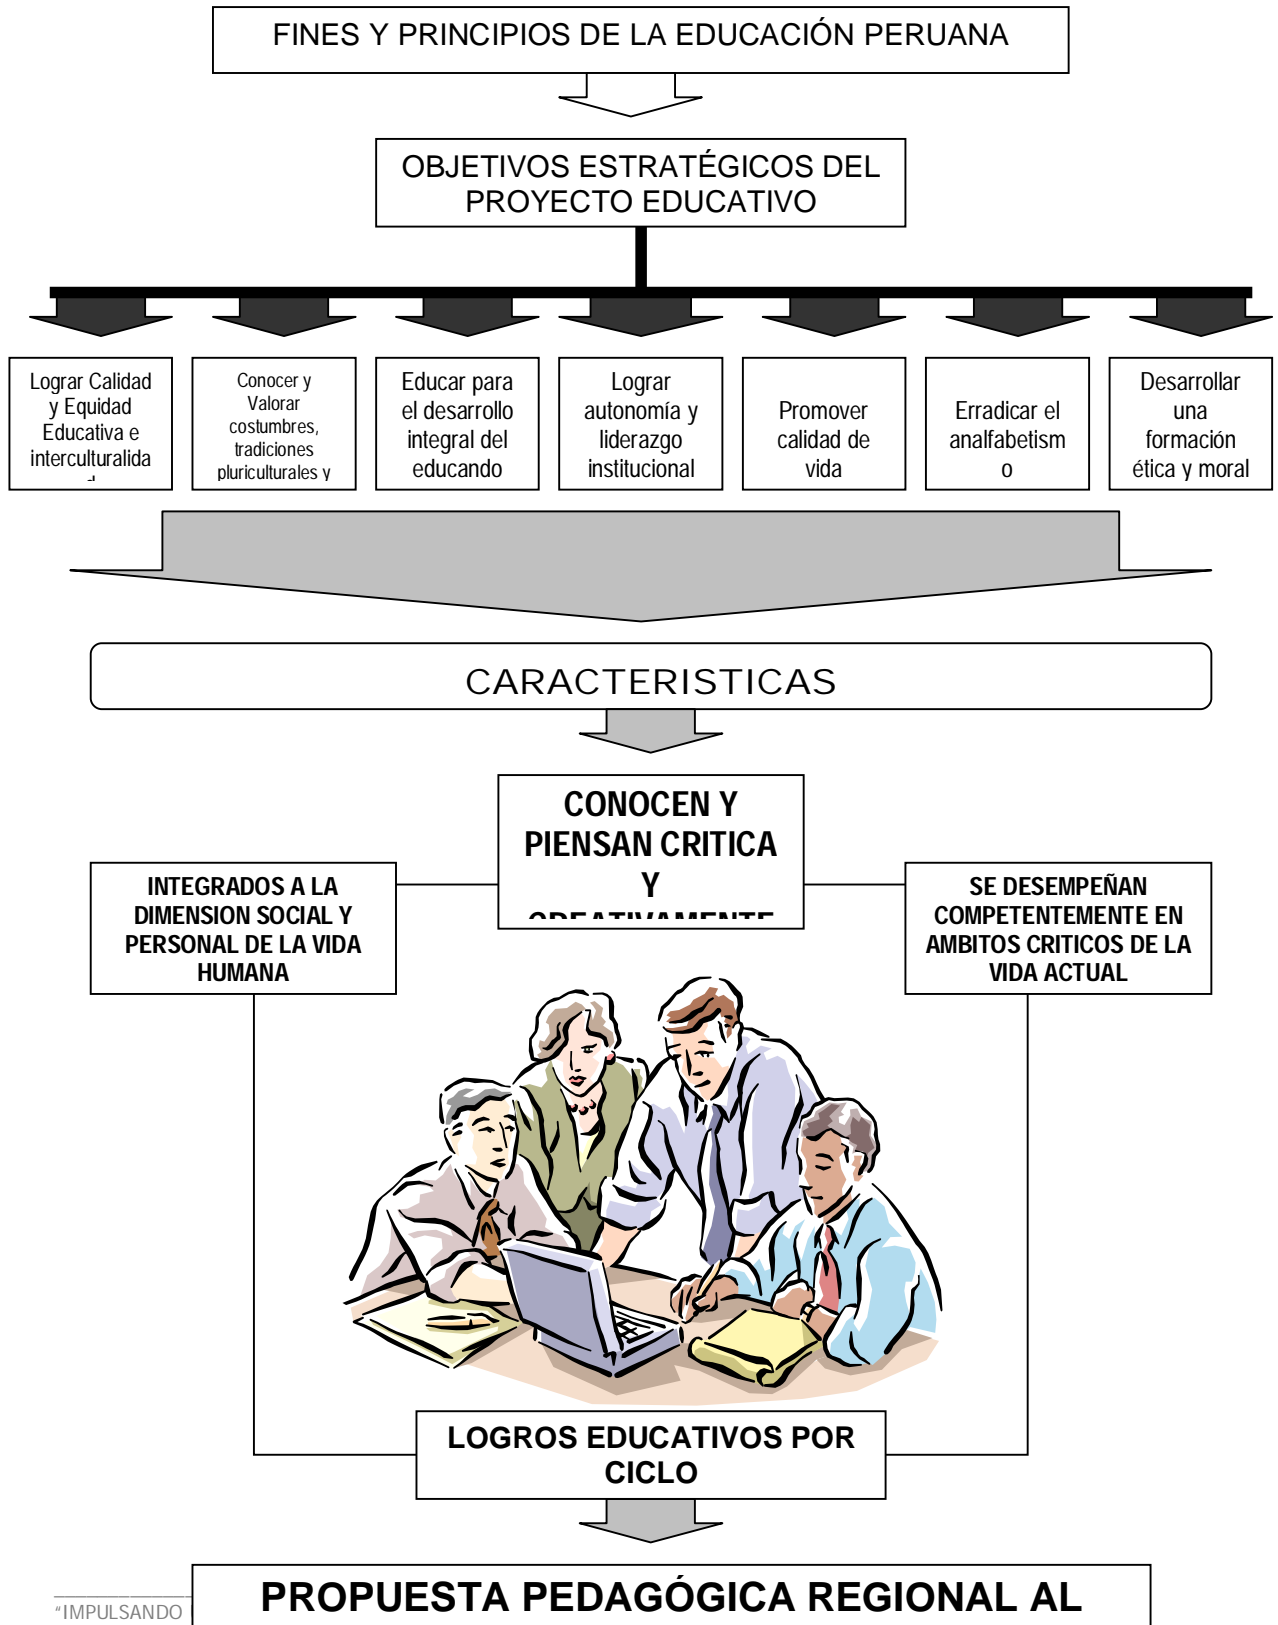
FINES Y PRINCIPIOS DE LA EDUCACIÓN PERUANA

OBJETIVOS ESTRATÉGICOS DEL PROYECTO EDUCATIVO

Lograr Calidad y Equidad Educativa e interculturalida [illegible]

Conocer y Valorar costumbres, tradiciones pluriculturales y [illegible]

Educar para el desarrollo integral del educando

Lograr autonomía y liderazgo institucional

Promover calidad de vida

Erradicar el analfabetism o

Desarrollar una formación ética y moral

CARACTERISTICAS

CONOCEN Y PIENSAN CRITICA Y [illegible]

INTEGRADOS A LA DIMENSION SOCIAL Y PERSONAL DE LA VIDA HUMANA

SE DESEMPEÑAN COMPETENTEMENTE EN AMBITOS CRITICOS DE LA VIDA ACTUAL

LOGROS EDUCATIVOS POR CICLO

"IMPULSANDO

PROPUESTA PEDAGÓGICA REGIONAL AL